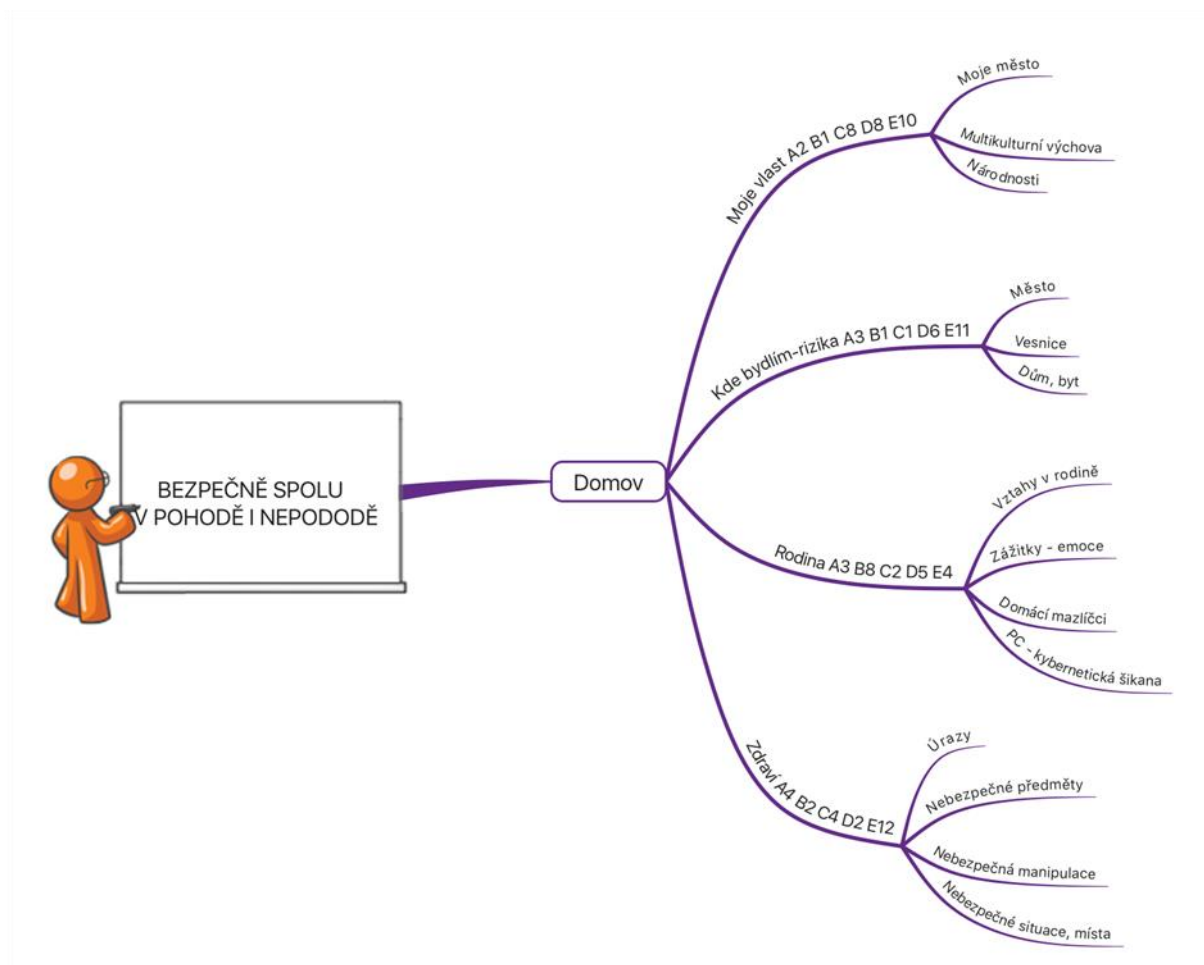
BEZPEČNĚ SPOLU V POHODĚ I NEPODODĚ

Domov

Moje vlast A2 B1 C8 D8 E10

Moje město

Multikulturní výchova

Národnosti

Kde bydlím-rizika A3 B1 C1 D6 E11

Město

Vesnice

Dům, byt

Rodina A3 B8 C2 D5 E4

Vztahy v rodině

Zážitky - emoce

Domácí mazlíčci

PC - kybernetická šikana

Zdraví A4 B2 C4 D2 E12

Úrazy

Nebezpečné předměty

Nebezpečná manipulace

Nebezpečné situace, místa